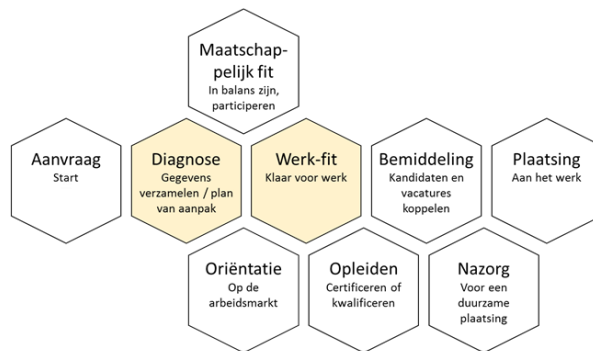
Maatschappelijk fit
In balans zijn, participeren

Aanvraag
Start

Diagnose
Gegevens verzamelen / plan van aanpak

Werk-fit
Klaar voor werk

Bemiddeling
Kandidaten en vacatures koppelen

Plaatsing
Aan het werk

Oriëntatie
Op de arbeidsmarkt

Opleiden
Certificeren of kwalificeren

Nazorg
Voor een duurzame plaatsing